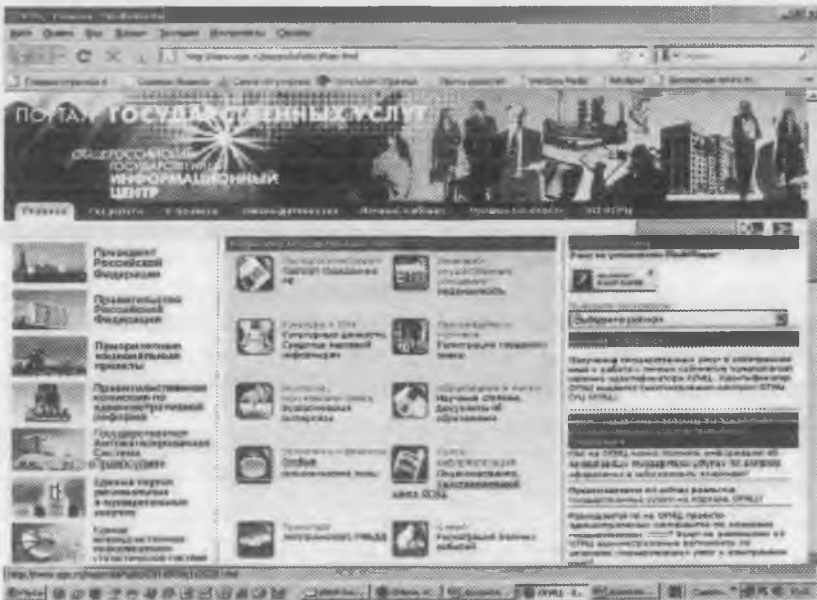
ПОРТАЛ ГОСУДАРСТВЕННЫХ УСЛУГ

ОБЩЕРОССИЙСКИЙ ГОСУДАРСТВЕННЫЙ ИНФОРМАЦИОННЫЙ ЦЕНТР

Главная

Президент Российской Федерации

Правительство Российской Федерации

Приоритетные национальные проекты

Правительственная комиссия по административной реформе

Государственная Автоматизированная Система «ПРАВОСУДИЕ»

Единый портал регионального и муниципального уровня

Единая межведомственная информационно-статистическая система

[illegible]

Паспорт гражданина РФ

Недвижимость

Культура и СМИ

Регистрация торговой марки

Образование и наука

Дипломы об образовании

Отдых

Регистрационный центр ОГИЦ

Лицензии

Электронный ОГИЦ

Регистрация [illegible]

Выберите район

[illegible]